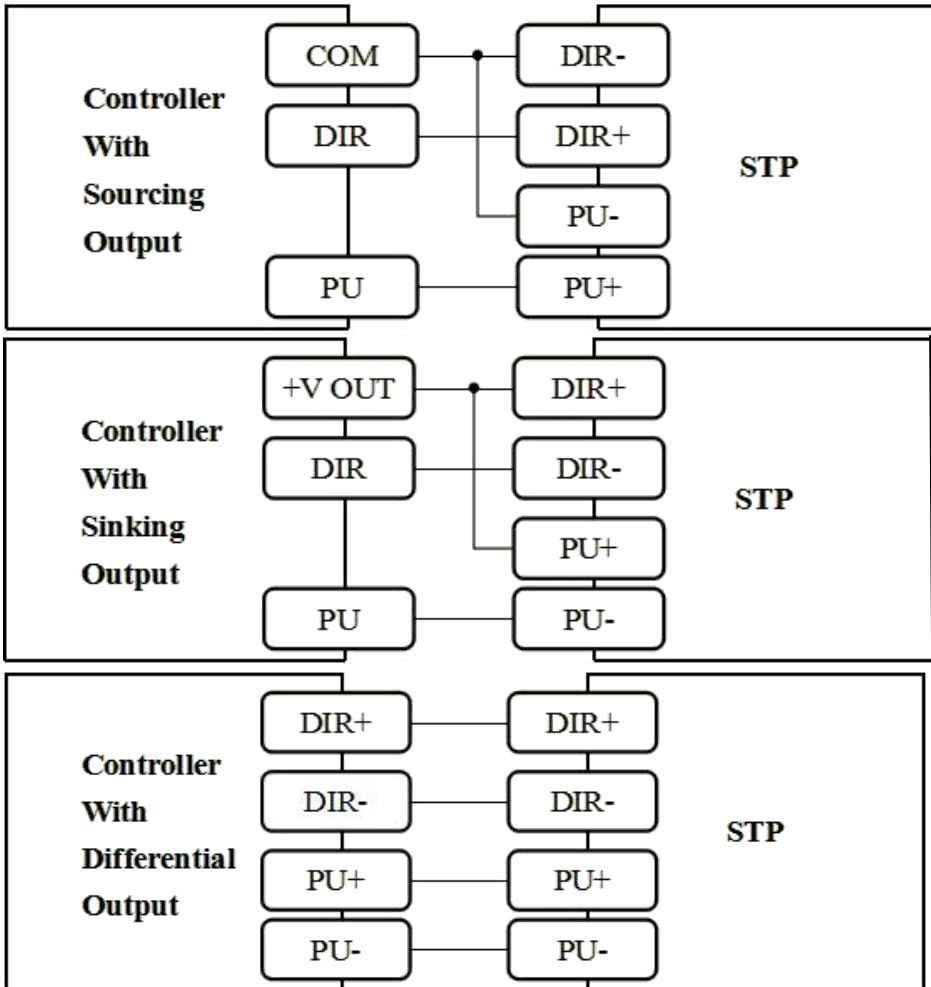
COM
DIR-
Controller With Sourcing Output
DIR
DIR+
STP
PU-
PU
PU+

+V OUT
DIR+
Controller With Sinking Output
DIR
DIR-
STP
PU+
PU
PU-

DIR+
DIR+
Controller With Differential Output
DIR-
DIR-
STP
PU+
PU+
PU-
PU-